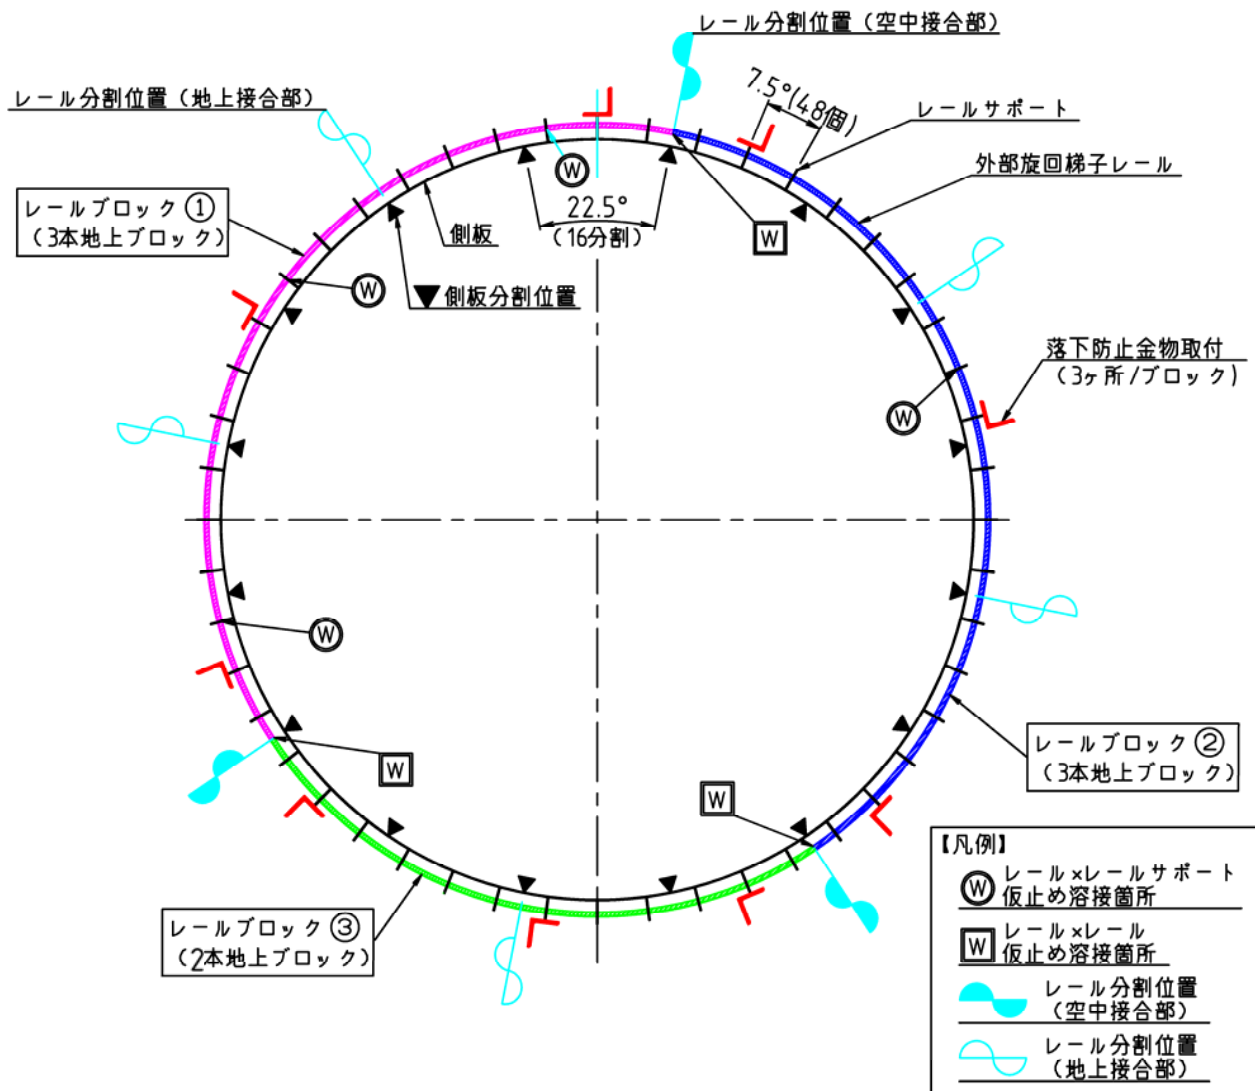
レール分割位置（空中接合部）

レール分割位置（地上接合部）

7.5°(48個)

レールサポート

外部旋回梯子レール

レールブロック①
（3本地上ブロック）

W

22.5°
（16分割）

W

側板

W

▼側板分割位置

落下防止金物取付
（3ヶ所/ブロック）

W

W

レールブロック②
（3本地上ブロック）

W

W

レールブロック③
（2本地上ブロック）

【凡例】
W レール×レールサポート
仮止め溶接箇所
W レール×レール
仮止め溶接箇所
レール分割位置
（空中接合部）
レール分割位置
（地上接合部）